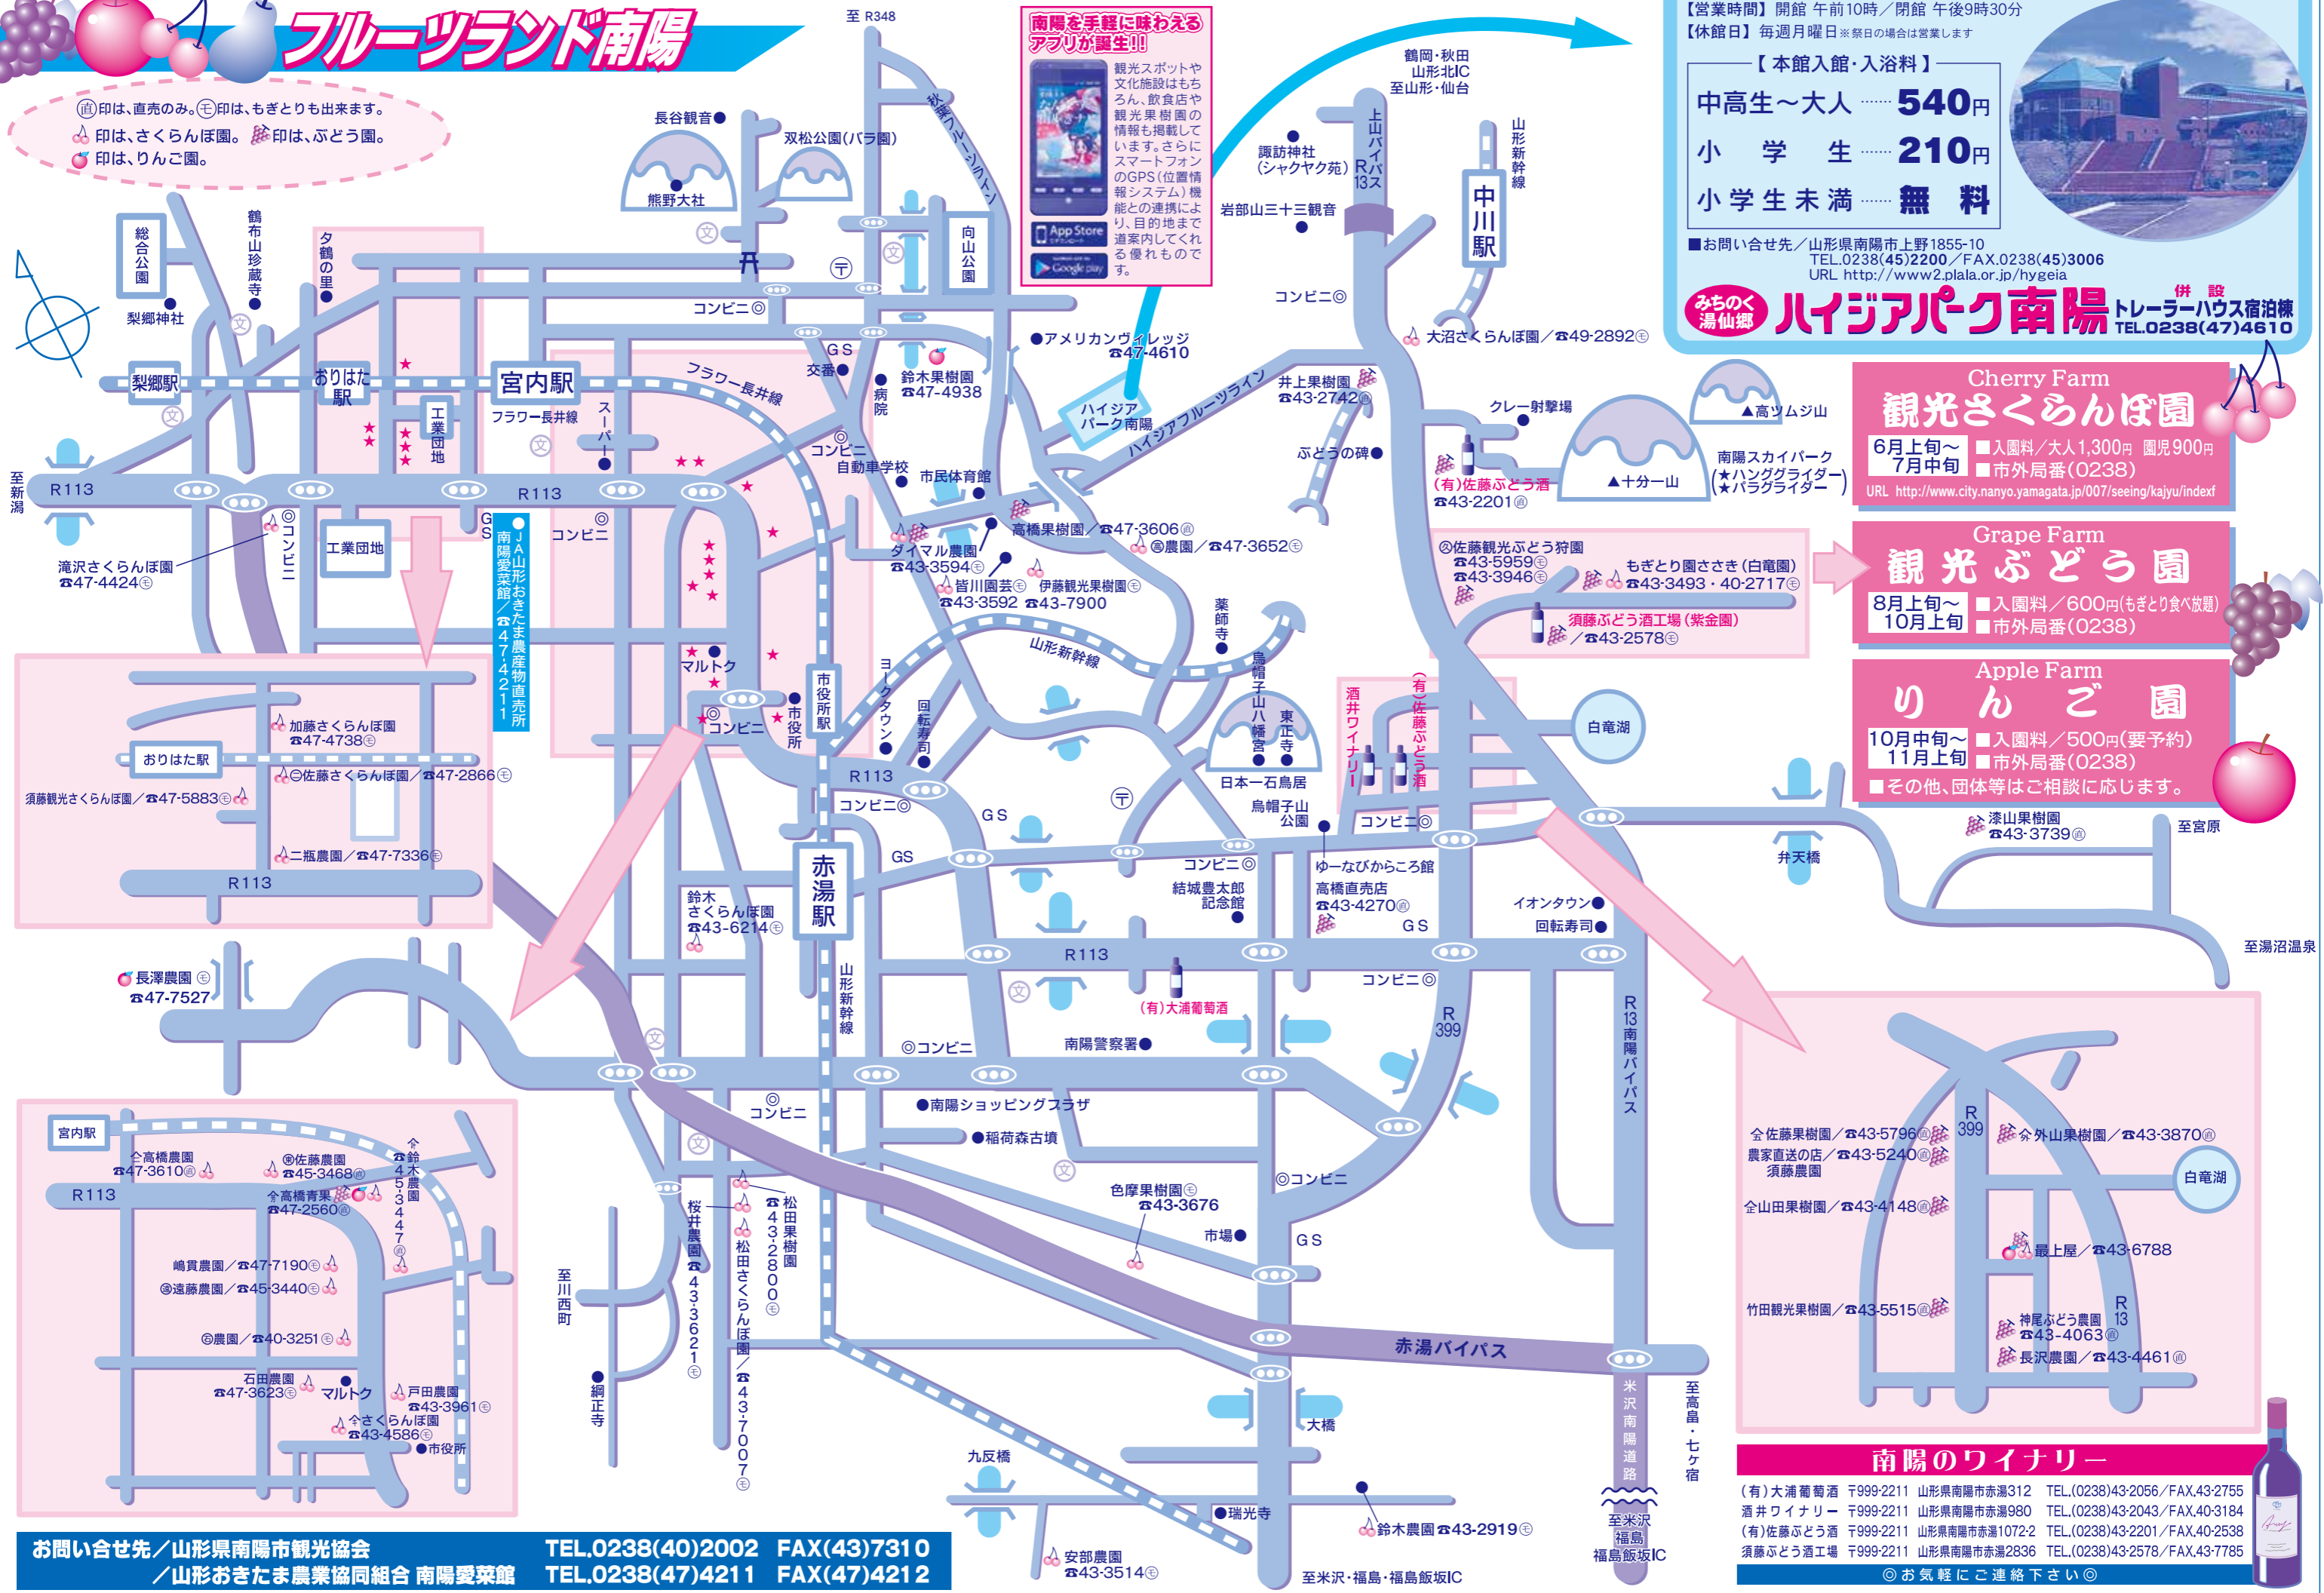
フルーツランド南陽

㊐印は、直売のみ。㊎印は、もぎとりも出来ます。
印は、さくらんぼ園。印は、ぶどう園。
印は、りんご園。

南陽を手軽に味わえるアプリが誕生!!
観光スポットや文化施設はもちろん、飲食店や観光果樹園の情報も掲載しています。さらにスマートフォンのGPS(位置情報システム)機能との連携により、目的地まで道案内してくれる優れものです。
App Store
Google play

【営業時間】開館 午前10時／閉館 午後9時30分
【休館日】毎週月曜日 ※祭日の場合は営業します
【本館入館・入浴料】
中高生～大人 540円
小学生 210円
小学生未満 無料
■お問い合せ先／山形県南陽市上野1855-10
TEL.0238(45)2200／FAX.0238(45)3006
URL http://www2.plala.or.jp/hygeia
みちのく湯仙郷 ハイジアパーク南陽 併設 トレーラーハウス宿泊棟 TEL.0238(47)4610

Cherry Farm
観光さくらんぼ園
6月上旬～7月中旬
■入園料／大人1,300円 園児900円
■市外局番(0238)
URL http://www.city.nanyo.yamagata.jp/007/seeing/kajyu/indexf

Grape Farm
観光ぶどう園
8月上旬～10月上旬
■入園料／600円(もぎとり食べ放題)
■市外局番(0238)

Apple Farm
りんご園
10月中旬～11月上旬
■入園料／500円(要予約)
■市外局番(0238)
■その他、団体等はご相談に応じます。

至R348 長谷観音 双松公園(バラ園) 熊野大社 鶴布山珍蔵寺 夕鶴の里 総合公園 梨郷神社 梨郷駅 おりはた駅 宮内駅 フラワー長井線 工業団地 スーパー 向山公園 コンビニ GS 交番 鈴木果樹園 ☎47-4938 病院 自動車学校 市民体育館 アメリカンヴィレッジ ☎47-4610 ハイジアパーク南陽 ハイジアフルーツライン 秋葉フルーツライン 至新潟 R113 滝沢さくらんぼ園 ☎47-4424㊎ JA山形おきたま農産物直売所 南陽愛菜館／☎47-4211 マルトク 市役所駅 市役所 ヨークタウン 回転寿司 高橋果樹園／☎47-3606㊐ ㊐農園／☎47-3652㊎ タイマル農園 ☎43-3594㊎ 皆川園芸㊎ 伊藤観光果樹園㊎ ☎43-3592 ☎43-7900 山形新幹線 薬師寺 烏帽子山八幡宮 東正寺 日本一石鳥居 烏帽子山公園 酒井ワイナリー (有)佐藤ぶどう酒 鶴岡・秋田 山形北IC 至山形・仙台 上山バイパス R13 諏訪神社(シャクヤク苑) 岩部山三十三観音 中川駅 山形新幹線 大沼さくらんぼ園／☎49-2892㊎ 井上果樹園 ☎43-2742㊎ クレー射撃場 ぶどうの碑 (有)佐藤ぶどう酒 ☎43-2201㊎ 高ツムジ山 十分一山 南陽スカイパーク(★ハンググライダー ★パラグライダー) ㊎佐藤観光ぶどう狩園 ☎43-5959㊎ ☎43-3946㊎ もぎとり園ささき(白竜湖) ☎43-3493・40-2717㊎ 須藤ぶどう酒工場(紫金園) ／☎43-2578㊎ 白竜湖 加藤さくらんぼ園 ☎47-4738㊎ おりはた駅 ㊎佐藤さくらんぼ園／☎47-2866㊎ 須藤観光さくらんぼ園／☎47-5883㊎ 二瓶農園／☎47-7336㊎ R113 長澤農園㊎ ☎47-7527 鈴木さくらんぼ園 ☎43-6214㊎ 赤湯駅 結城豊太郎記念館 ゆーなびからころ館 高橋直売店 ☎43-4270㊐ イオンタウン 回転寿司 漆山果樹園 ☎43-3739㊐ 至宮原 弁天橋 至湯沼温泉 (有)大浦葡萄酒 R399 南陽警察署 南陽ショッピングプラザ 稲荷森古墳 色摩果樹園㊎ ☎43-3676 市場 R13南陽バイパス 赤湯バイパス 米沢南陽道路 至米沢 福島 福島飯坂IC 至高畠・七ケ宿 大橋 九反橋 瑞光寺 鈴木農園☎43-2919㊎ 安部農園 ☎43-3514㊎ 至米沢・福島・福島飯坂IC 綱正寺 至川西町 桜井農園☎43-3621㊎ 松田さくらんぼ園／☎43-7007㊎ 松田果樹園☎43-2800㊎
宮内駅 ㊎高橋農園 ☎47-3610㊐ ㊐佐藤農園 ☎45-3468㊐ ㊎鈴木農園☎45-3447㊎ ㊎高橋青果 ☎47-2560㊐ R113 嶋貫農園／☎47-7190㊎ ㊎遠藤農園／☎45-3440㊎ ㊐農園／☎40-3251㊎ 石田農園 ☎47-3623㊎ マルトク 戸田農園 ☎43-3961㊎ ㊎さくらんぼ園 ☎43-4586㊎ 市役所
㊎佐藤果樹園／☎43-5796㊐ 農家直送の店／☎43-5240㊐ 須藤農園 ㊎山田果樹園／☎43-4148㊐ R399 ㊎外山果樹園／☎43-3870㊐ 白竜湖 最上屋／☎43-6788 竹田観光果樹園／☎43-5515㊐ 神尾ぶどう農園 ☎43-4063㊐ R13 長沢農園／☎43-4461㊐

南陽のワイナリー
(有)大浦葡萄酒 〒999-2211 山形県南陽市赤湯312 TEL.(0238)43-2056／FAX.43-2755
酒井ワイナリー 〒999-2211 山形県南陽市赤湯980 TEL.(0238)43-2043／FAX.40-3184
(有)佐藤ぶどう酒 〒999-2211 山形県南陽市金沢1072-2 TEL.(0238)43-2201／FAX.40-2538
須藤ぶどう酒工場 〒999-2211 山形県南陽市赤湯2836 TEL.(0238)43-2578／FAX.43-7785
◎お気軽にご連絡下さい◎

お問い合せ先／山形県南陽市観光協会 TEL.0238(40)2002 FAX(43)7310
／山形おきたま農業協同組合 南陽愛菜館 TEL.0238(47)4211 FAX(47)4212